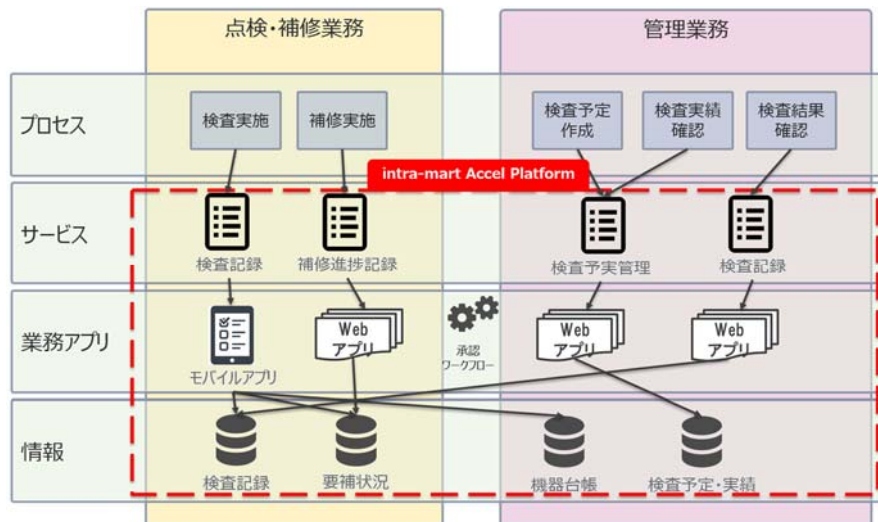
点検・補修業務

管理業務

プロセス

検査実施

補修実施

検査予定作成

検査実績確認

検査結果確認

intra-mart Accel Platform

サービス

検査記録

補修進捗記録

検査予実管理

検査記録

業務アプリ

モバイルアプリ

Web アプリ

承認ワークフロー

Web アプリ

Web アプリ

情報

検査記録

要補状況

機器台帳

検査予定・実績